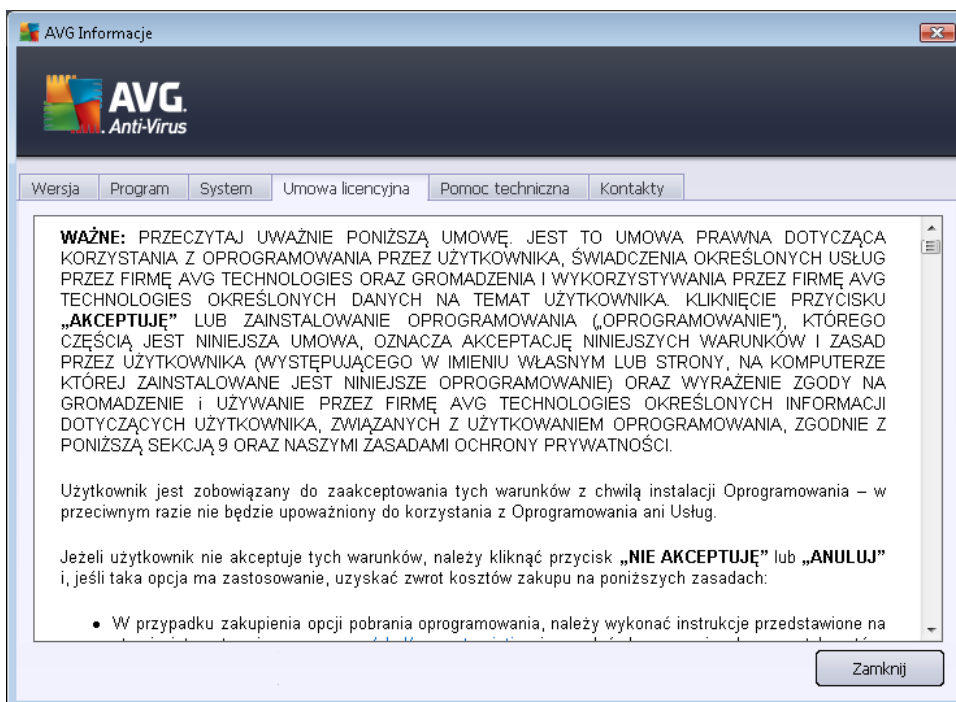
AVG Informacje

AVG. Anti-Virus

Wersja | Program | System | Umowa licencyjna | Pomoc techniczna | Kontakty

WAŻNE: PRZECZYTAJ UWAŻNIE PONIŻSZĄ UMOWĘ. JEST TO UMOWA PRAWNA DOTYCZĄCA KORZYSTANIA Z OPROGRAMOWANIA PRZEZ UŻYTKOWNIKA, ŚWIADCZENIA OKREŚLONYCH USŁUG PRZEZ FIRMĘ AVG TECHNOLOGIES ORAZ GROMADZENIA I WYKORZYSTYWANIA PRZEZ FIRMĘ AVG TECHNOLOGIES OKREŚLONYCH DANYCH NA TEMAT UŻYTKOWNIKA. KLIKNIĘCIE PRZYCISKU „AKCEPTUJĘ" LUB ZAINSTALOWANIE OPROGRAMOWANIA („OPROGRAMOWANIE"), KTÓREGO CZĘŚCIĄ JEST NINIEJSZA UMOWA, OZNACZA AKCEPTACJĘ NINIEJSZYCH WARUNKÓW I ZASAD PRZEZ UŻYTKOWNIKA (WYSTĘPUJĄCEGO W IMIENIU WŁASNYM LUB STRONY, NA KOMPUTERZE KTÓREJ ZAINSTALOWANE JEST NINIEJSZE OPROGRAMOWANIE) ORAZ WYRAŻENIE ZGODY NA GROMADZENIE i UŻYWANIE PRZEZ FIRMĘ AVG TECHNOLOGIES OKREŚLONYCH INFORMACJI DOTYCZĄCYCH UŻYTKOWNIKA, ZWIĄZANYCH Z UŻYTKOWANIEM OPROGRAMOWANIA, ZGODNIE Z PONIŻSZĄ SEKCJĄ 9 ORAZ NASZYMI ZASADAMI OCHRONY PRYWATNOŚCI.

Użytkownik jest zobowiązany do zaakceptowania tych warunków z chwilą instalacji Oprogramowania – w przeciwnym razie nie będzie upoważniony do korzystania z Oprogramowania ani Usług.

Jeżeli użytkownik nie akceptuje tych warunków, należy kliknąć przycisk „NIE AKCEPTUJĘ" lub „ANULUJ" i, jeśli taka opcja ma zastosowanie, uzyskać zwrot kosztów zakupu na poniższych zasadach:

• W przypadku zakupienia opcji pobrania oprogramowania, należy wykonać instrukcje przedstawione na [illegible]

Zamknij